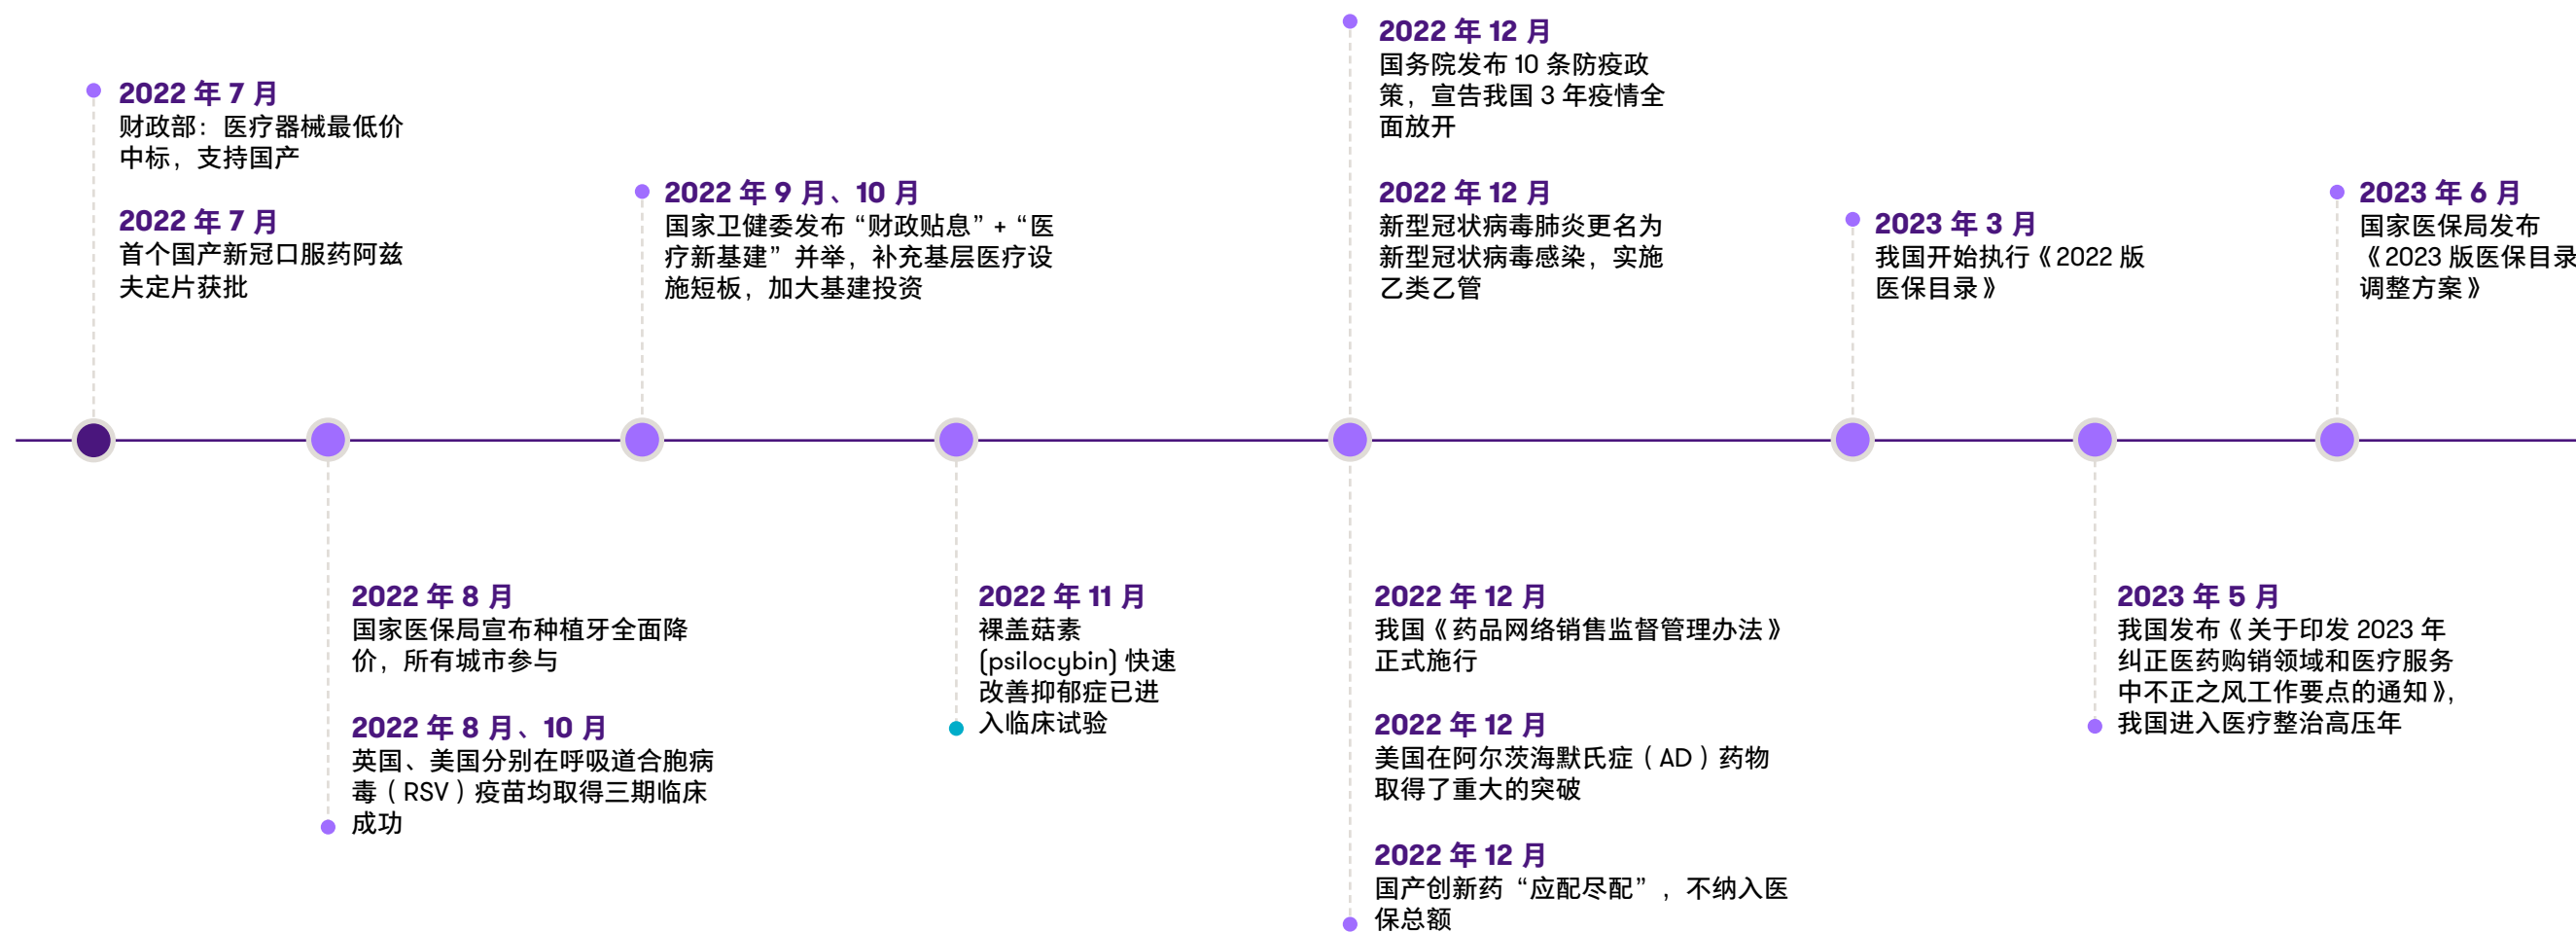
2022 年 7 月
财政部：医疗器械最低价中标，支持国产

2022 年 7 月
首个国产新冠口服药阿兹夫定片获批

2022 年 8 月
国家医保局宣布种植牙全面降价，所有城市参与

2022 年 8 月、10 月
英国、美国分别在呼吸道合胞病毒（RSV）疫苗均取得三期临床成功

2022 年 9 月、10 月
国家卫健委发布“财政贴息”+“医疗新基建”并举，补充基层医疗设施短板，加大基建投资

2022 年 11 月
裸盖菇素 (psilocybin) 快速改善抑郁症已进入临床试验

2022 年 12 月
国务院发布 10 条防疫政策，宣告我国 3 年疫情全面放开

2022 年 12 月
新型冠状病毒肺炎更名为新型冠状病毒感染，实施乙类乙管

2022 年 12 月
我国《药品网络销售监督管理办法》正式施行

2022 年 12 月
美国在阿尔茨海默氏症（AD）药物取得了重大的突破

2022 年 12 月
国产创新药“应配尽配”，不纳入医保总额

2023 年 3 月
我国开始执行《2022 版医保目录》

2023 年 5 月
我国发布《关于印发 2023 年纠正医药购销领域和医疗服务中不正之风工作要点的通知》，我国进入医疗整治高压年

2023 年 6 月
国家医保局发布《2023 版医保目录调整方案》